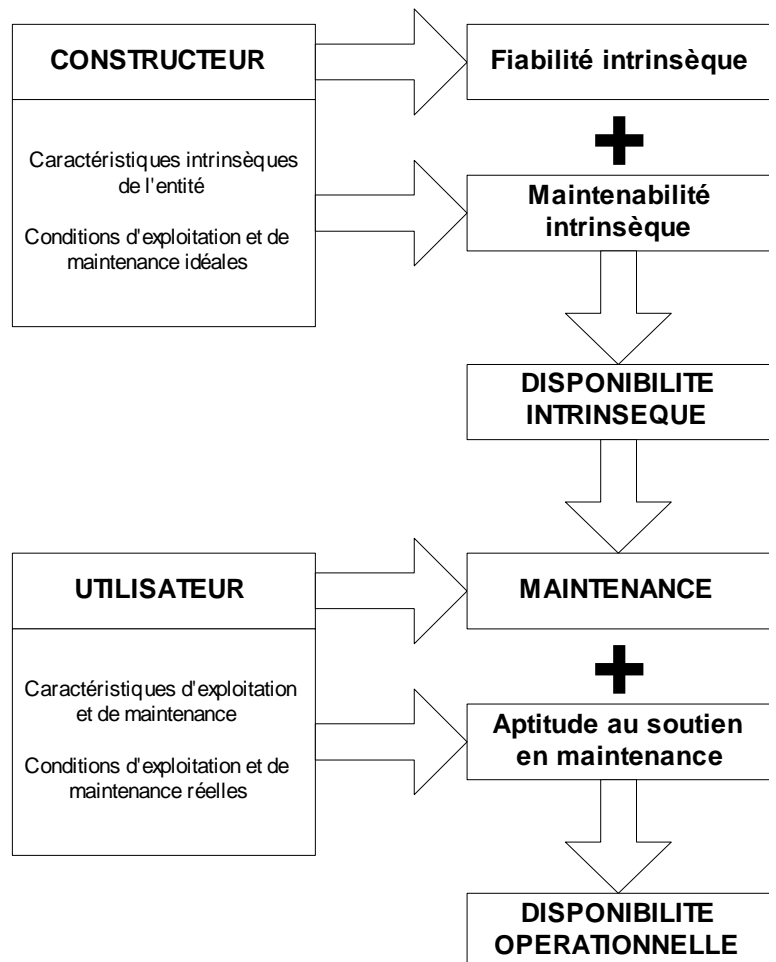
CONSTRUCTEUR

Caractéristiques intrinsèques de l'entité

Conditions d'exploitation et de maintenance idéales

Fiabilité intrinsèque

+

Maintenabilité intrinsèque

DISPONIBILITE INTRINSEQUE

UTILISATEUR

Caractéristiques d'exploitation et de maintenance

Conditions d'exploitation et de maintenance réelles

MAINTENANCE

+

Aptitude au soutien en maintenance

DISPONIBILITE OPERATIONNELLE